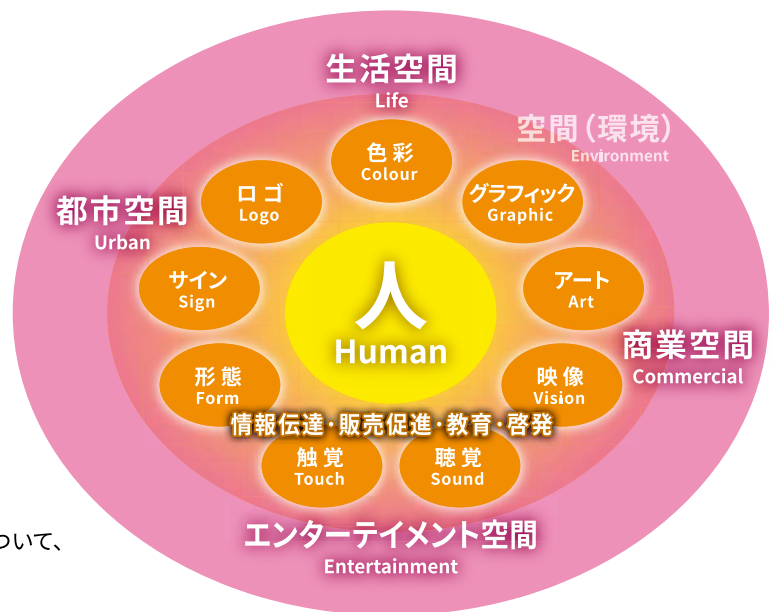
生活空間
Life

空間（環境）
Environment

都市空間
Urban

色彩
Colour

ロゴ
Logo

グラフィック
Graphic

サイン
Sign

人
Human

アート
Art

商業空間
Commercial

形態
Form

映像
Vision

情報伝達・販売促進・教育・啓発

触覚
Touch

聴覚
Sound

ついて、

エンターテイメント空間
Entertainment